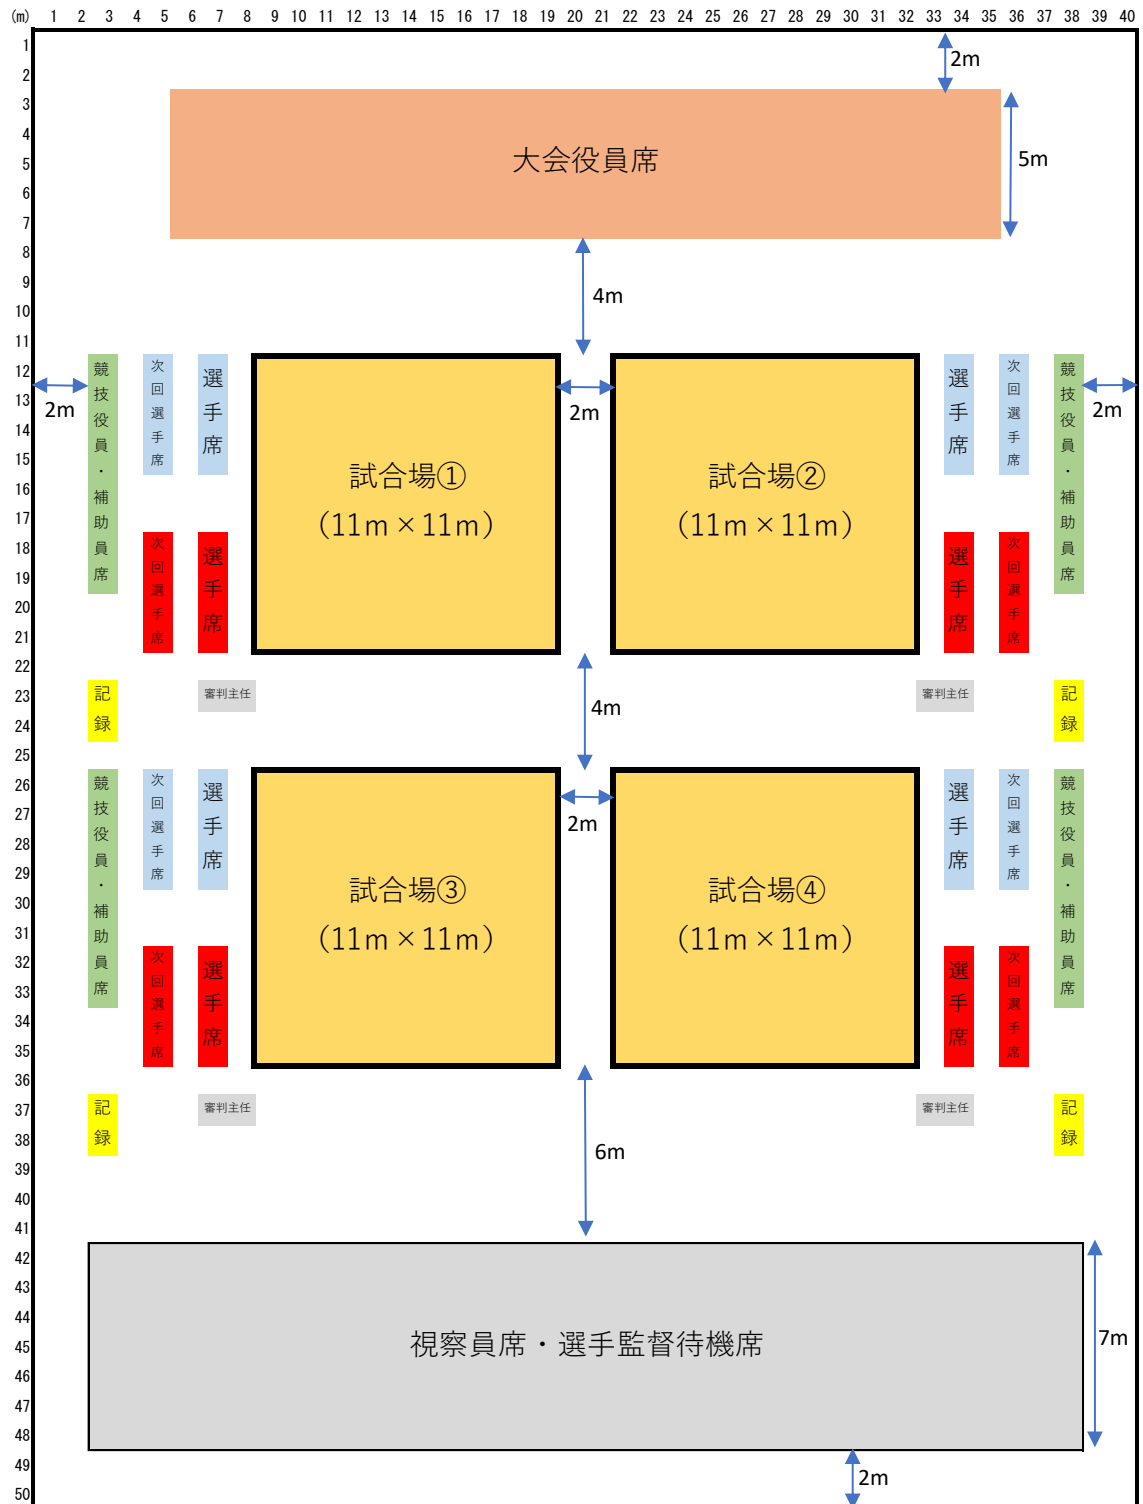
(m) 1 2 3 4 5 6 7 8 9 10 11 12 13 14 15 16 17 18 19 20 21 22 23 24 25 26 27 28 29 30 31 32 33 34 35 36 37 38 39 40

1 2 3 4 5 6 7 8 9 10 11 12 13 14 15 16 17 18 19 20 21 22 23 24 25 26 27 28 29 30 31 32 33 34 35 36 37 38 39 40 41 42 43 44 45 46 47 48 49 50

2m

大会役員席

5m

4m

2m

競技役員・補助員席

次回選手席

選手席

試合場①
(11m × 11m)

2m

試合場②
(11m × 11m)

選手席

次回選手席

競技役員・補助員席

2m

次回選手席

選手席

選手席

次回選手席

記録

審判主任

4m

審判主任

記録

競技役員・補助員席

次回選手席

選手席

試合場③
(11m × 11m)

2m

試合場④
(11m × 11m)

選手席

次回選手席

競技役員・補助員席

次回選手席

選手席

選手席

次回選手席

記録

審判主任

6m

審判主任

記録

視察員席・選手監督待機席

7m

2m